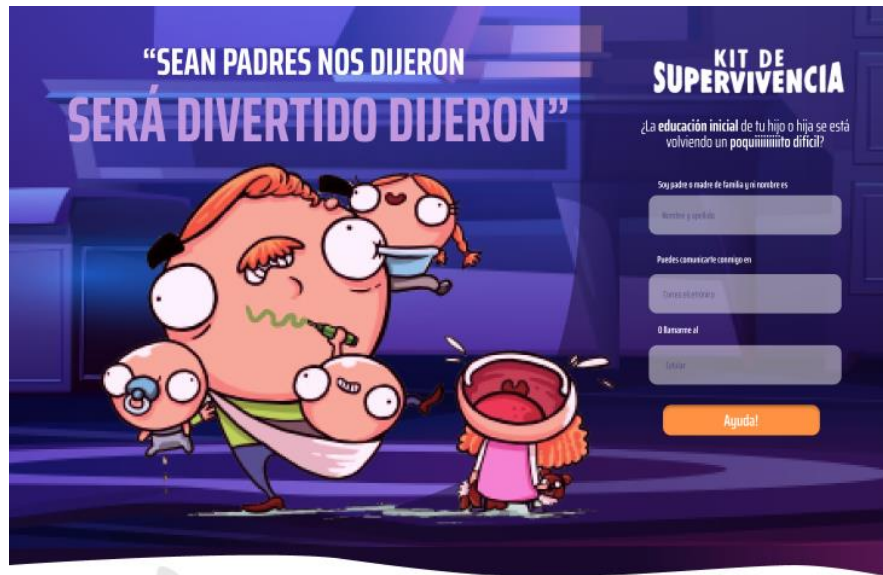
“SEAN PADRES NOS DIJERON
SERÁ DIVERTIDO DIJERON”

KIT DE
SUPERVIVENCIA

¿La educación inicial de tu hijo o hija se está volviendo un poquiiiiiiiito difícil?

Soy padre o madre de familia y mi nombre es

Nombre y apellido

Puedes comunicarte conmigo en

Correo electrónico

O llamarme al

Celular

Ayuda!